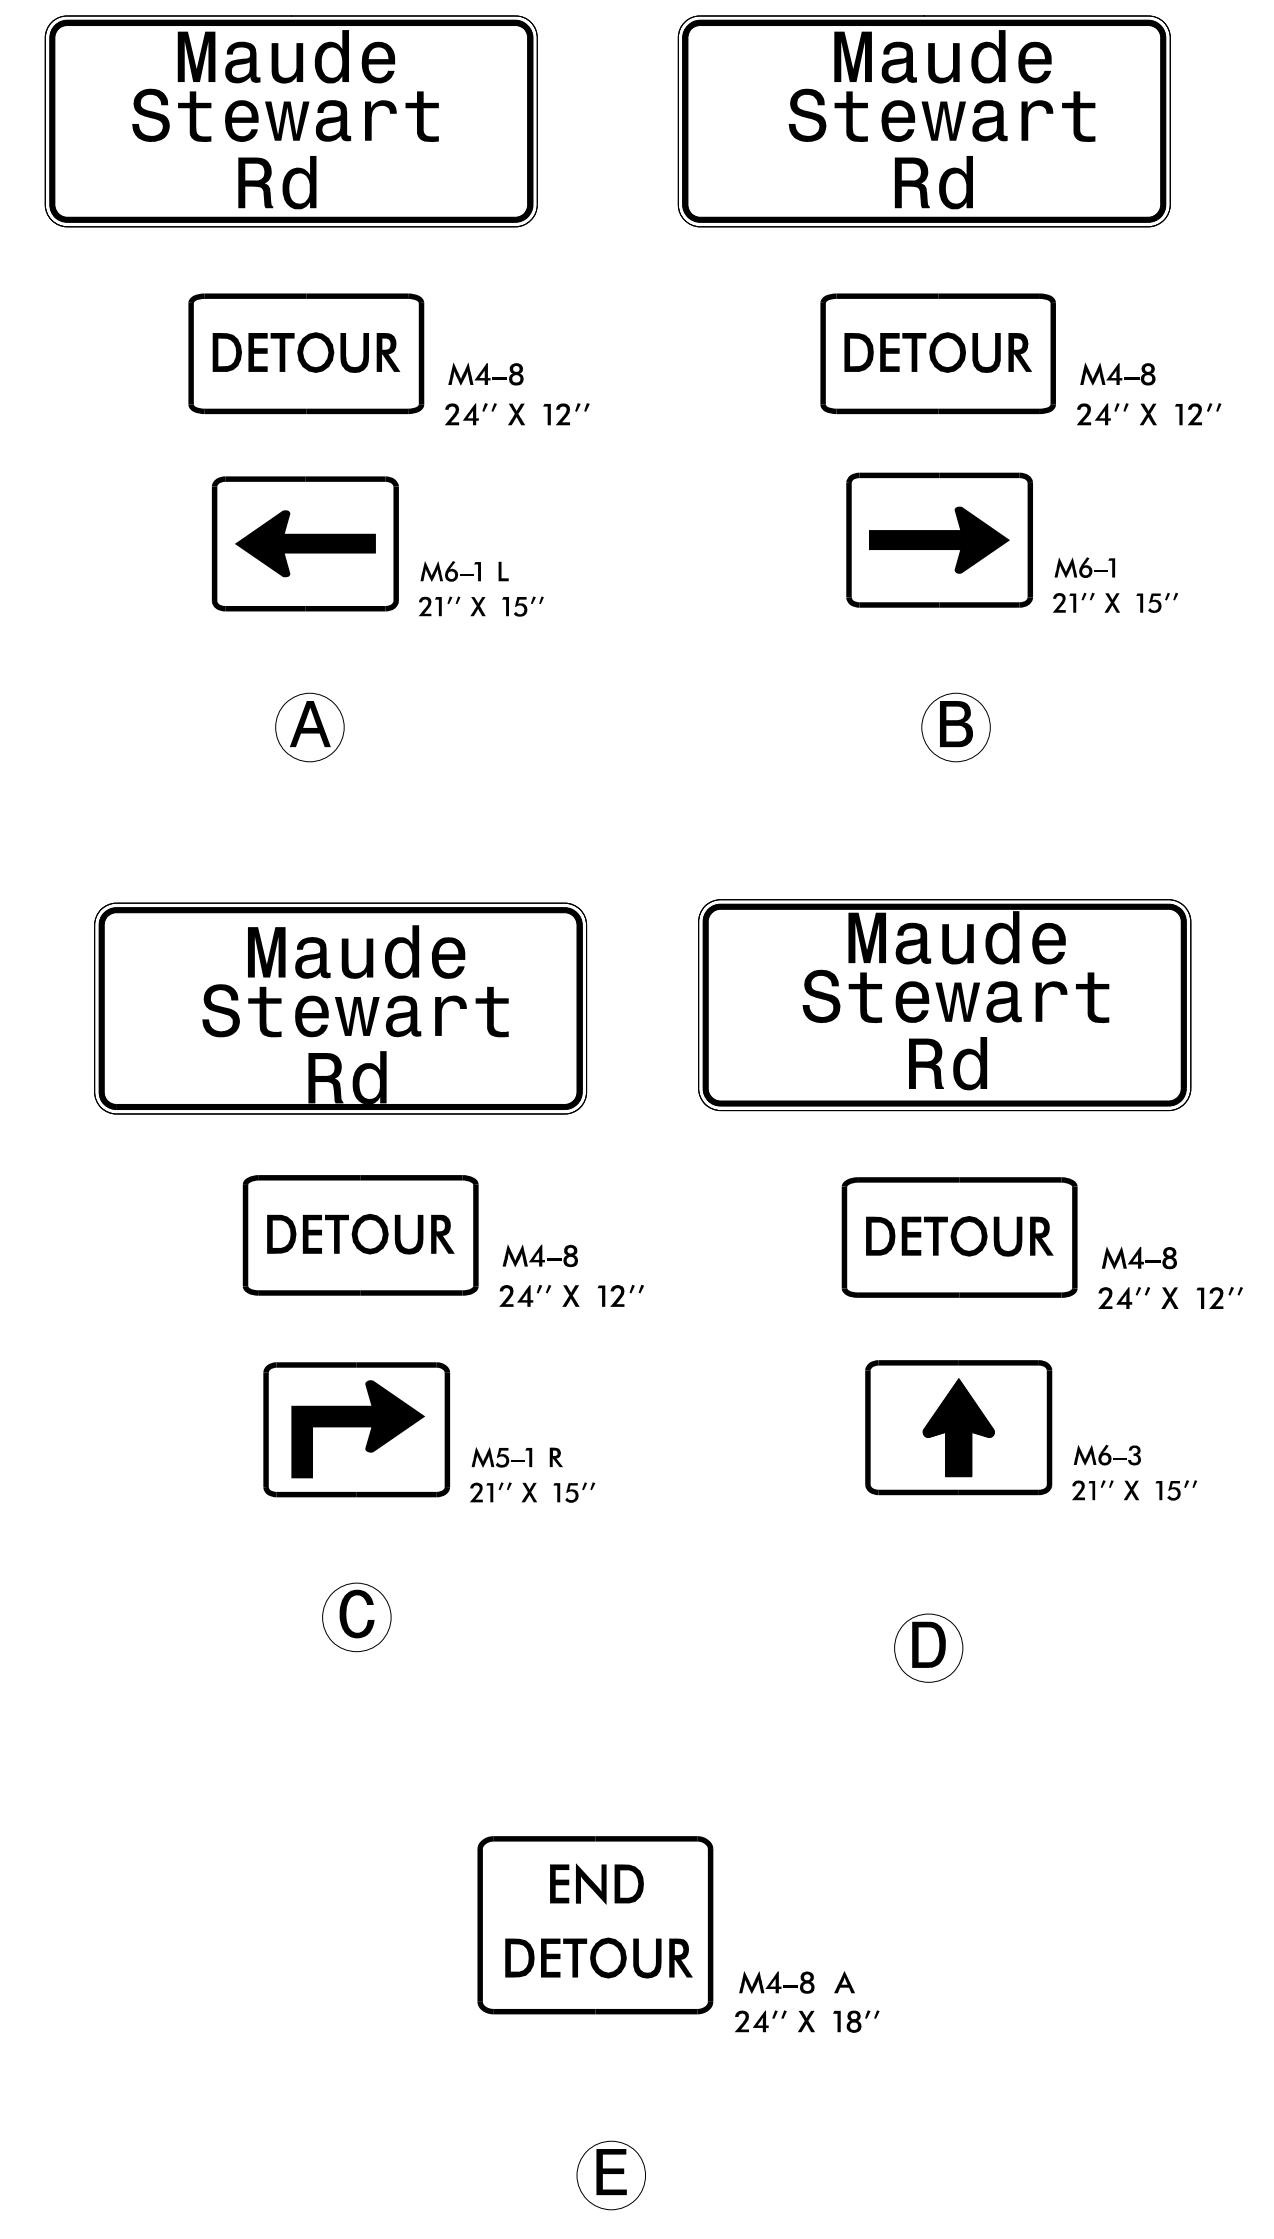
Maude Stewart Rd

DETOUR

M4–8
24″ X 12″

M6–1 L
21″ X 15″

A

Maude Stewart Rd

DETOUR

M4–8
24″ X 12″

M6–1
21″ X 15″

B

Maude Stewart Rd

DETOUR

M4–8
24″ X 12″

M5–1 R
21″ X 15″

C

Maude Stewart Rd

DETOUR

M4–8
24″ X 12″

M6–3
21″ X 15″

D

END DETOUR

M4–8 A
24″ X 18″

E